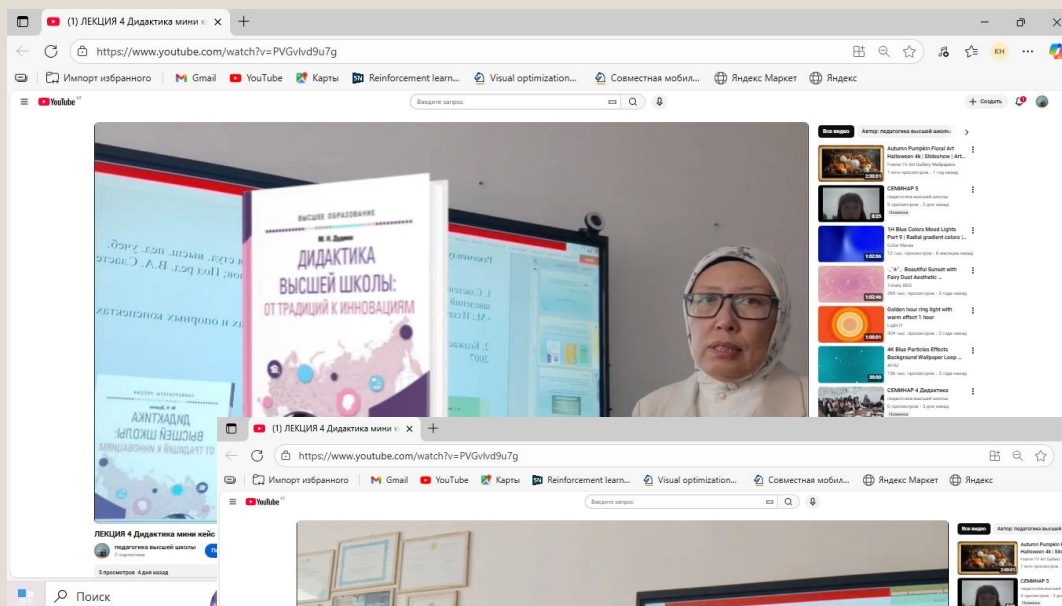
(1) ЛЕКЦИЯ 4 Дидактика мини к ×
https://www.youtube.com/watch?v=PVGvlvd9u7g
Импорт избранного Gmail YouTube Карты Reinforcement learn... Visual optimization... Совместная мобил... Яндекс Маркет Яндекс
YouTube KZ
Введите запрос
+ Создать
Все видео Автор: педагогика высшей школы
Autumn Pumpkin Floral Art Halloween 4k | Slideshow | Art...
Frame TV Art Gallery Wallpapers
1 млн просмотров · 1 год назад
2:00:01
СЕМИНАР 5
педагогика высшей школы
0 просмотров · 3 дня назад
Новинка
1H Blue Colors Mood Lights Part 9 | Radial gradient colors |...
Color Waves
1:02:06
Beautiful Sunset with Fairy Dust Aesthetic ...
1:02:46
Golden hour ring light with warm effect 1 hour
Light IT
1:00:01
4K Blue Particles Effects Background Wallpaper Loop ...
30:00
СЕМИНАР 4 Дидактика
педагогика высшей школы
0 просмотров · 3 дня назад
Новинка
ВЫСШЕЕ ОБРАЗОВАНИЕ
М. К. Дудина
ДИДАКТИКА ВЫСШЕЙ ШКОЛЫ: ОТ ТРАДИЦИЙ К ИННОВАЦИЯМ
ЛЕКЦИЯ 4 Дидактика мини кейс
педагогика высшей школы
2 подписчика
5 просмотров 4 дня назад
Поиск
(1) ЛЕКЦИЯ 4 Дидактика мини к ×
https://www.youtube.com/watch?v=PVGvlvd9u7g
Импорт избранного Gmail YouTube Карты Reinforcement learn... Visual optimization... Совместная мобил... Яндекс Маркет Яндекс
YouTube KZ
Введите запрос
Все видео Автор: педагогика высшей школы
Autumn Pumpkin Floral Art Halloween 4k | Slideshow | Art...
2:00:01
СЕМИНАР 5
Новинка